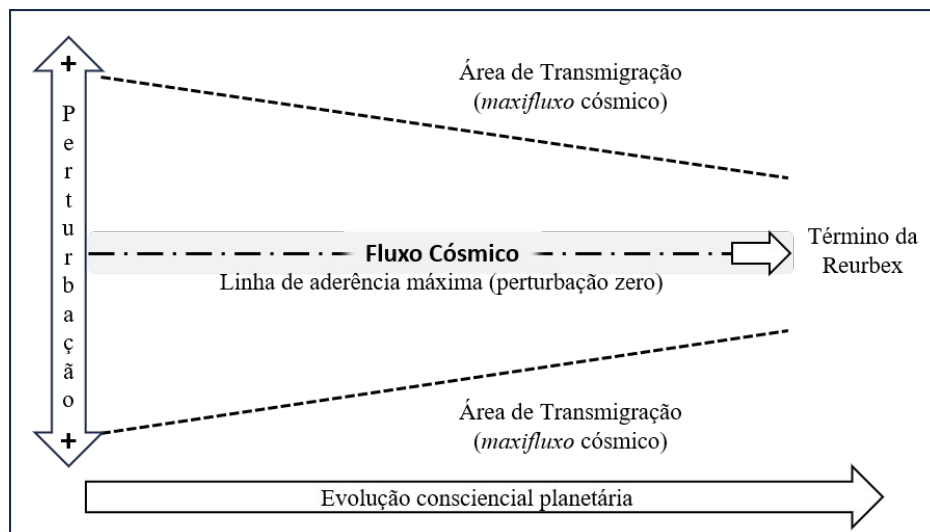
+
Perturbação
+

Área de Transmigração
(*maxifluxo* cósmico)

Fluxo Cósmico

Linha de aderência máxima (perturbação zero)

Término da Reurbex

Área de Transmigração
(*maxifluxo* cósmico)

Evolução consciencial planetária